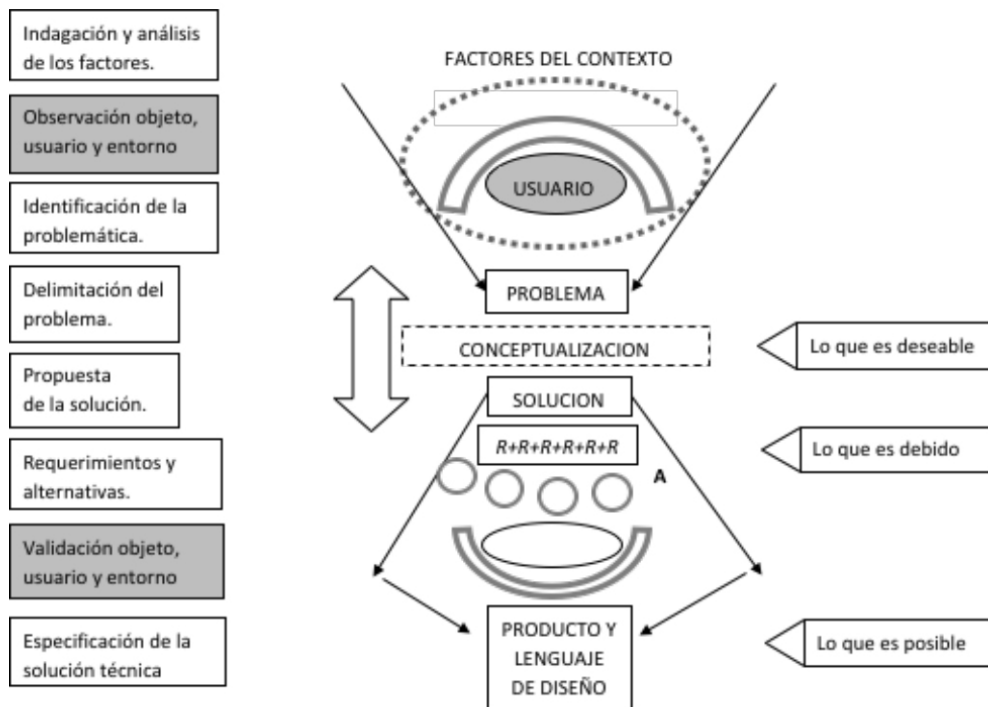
Indagación y análisis de los factores.

Observación objeto, usuario y entorno

Identificación de la problemática.

Delimitación del problema.

Propuesta de la solución.

Requerimientos y alternativas.

Validación objeto, usuario y entorno

Especificación de la solución técnica

FACTORES DEL CONTEXTO

USUARIO

PROBLEMA

CONCEPTUALIZACION

Lo que es deseable

SOLUCION

R+R+R+R+R+R

Lo que es debido

A

PRODUCTO Y LENGUAJE DE DISEÑO

Lo que es posible